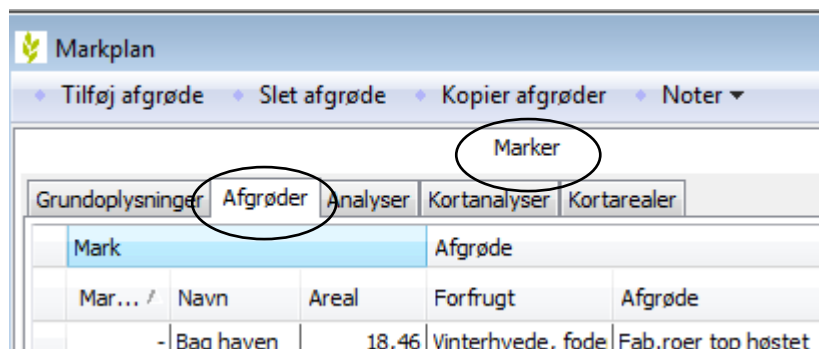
Markplan

Tilføj afgrøde   Slet afgrøde   Kopier afgrøder   Noter ▾

Marker

Grundoplysninger | Afgrøder | Analyser | Kortanalyser | Kortarealer

| Mark | | | Afgrøde | |
|---|---|---|---|---|
| Mar... | Navn | Areal | Forfrugt | Afgrøde |
| - | Bag haven | 18,46 | Vinterhvede, fode | Fab.roer top høstet |